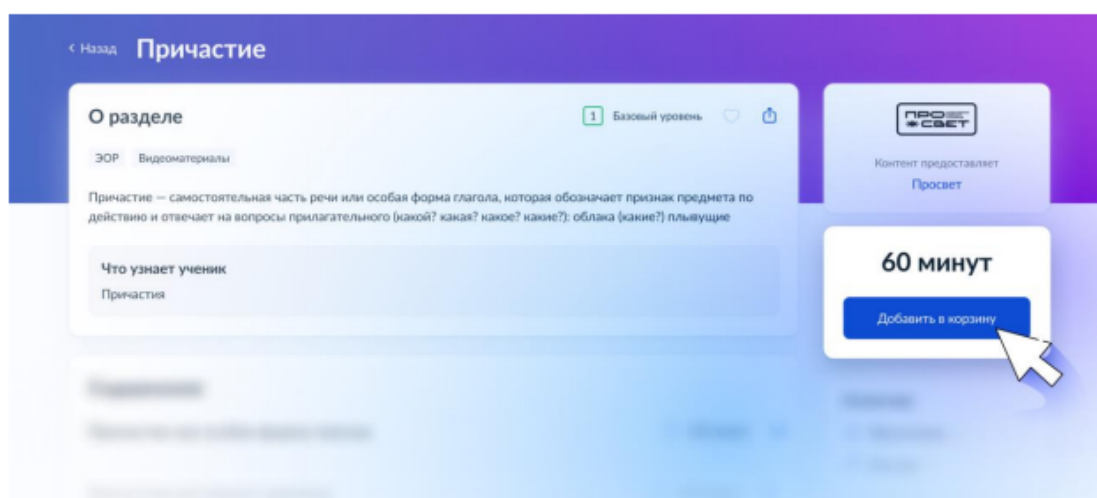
‹ Назад Причастие

О разделе

1 Базовый уровень

ЭОР Видеоматериалы

Причастие — самостоятельная часть речи или особая форма глагола, которая обозначает признак предмета по действию и отвечает на вопросы прилагательного (какой? какая? какое? какие?): облака (какие?) плывущие

Что узнает ученик

Причастия

ПРО СВЕТ

Контент предоставляет

Просвет

60 минут

Добавить в корзину

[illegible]